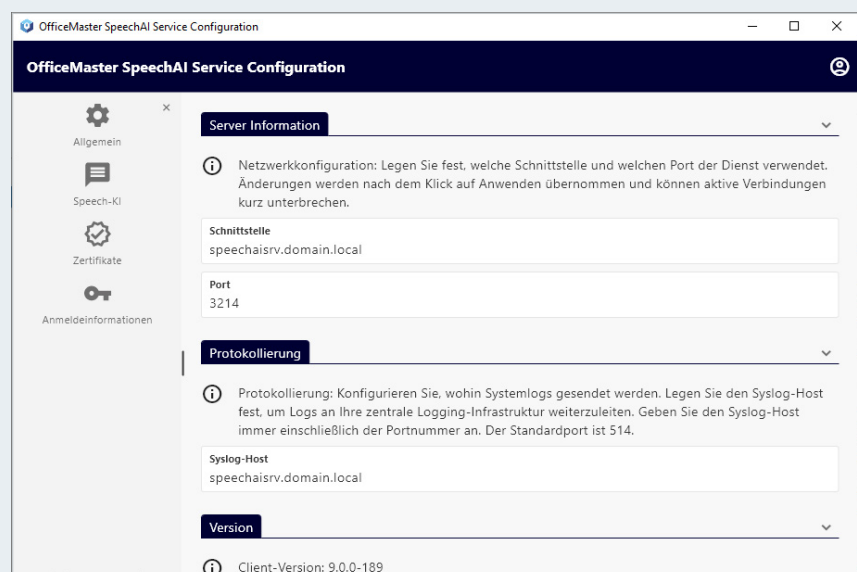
OfficeMaster SpeechAI Service Configuration

OfficeMaster SpeechAI Service Configuration

Allgemein

Speech-KI

Zertifikate

Anmeldeinformationen

Server Information

Netzwerkkonfiguration: Legen Sie fest, welche Schnittstelle und welchen Port der Dienst verwendet. Änderungen werden nach dem Klick auf Anwenden übernommen und können aktive Verbindungen kurz unterbrechen.

Schnittstelle
speechaisrv.domain.local

Port
3214

Protokollierung

Protokollierung: Konfigurieren Sie, wohin Systemlogs gesendet werden. Legen Sie den Syslog-Host fest, um Logs an Ihre zentrale Logging-Infrastruktur weiterzuleiten. Geben Sie den Syslog-Host immer einschließlich der Portnummer an. Der Standardport ist 514.

Syslog-Host
speechaisrv.domain.local

Version

Client-Version: 9.0.0-189